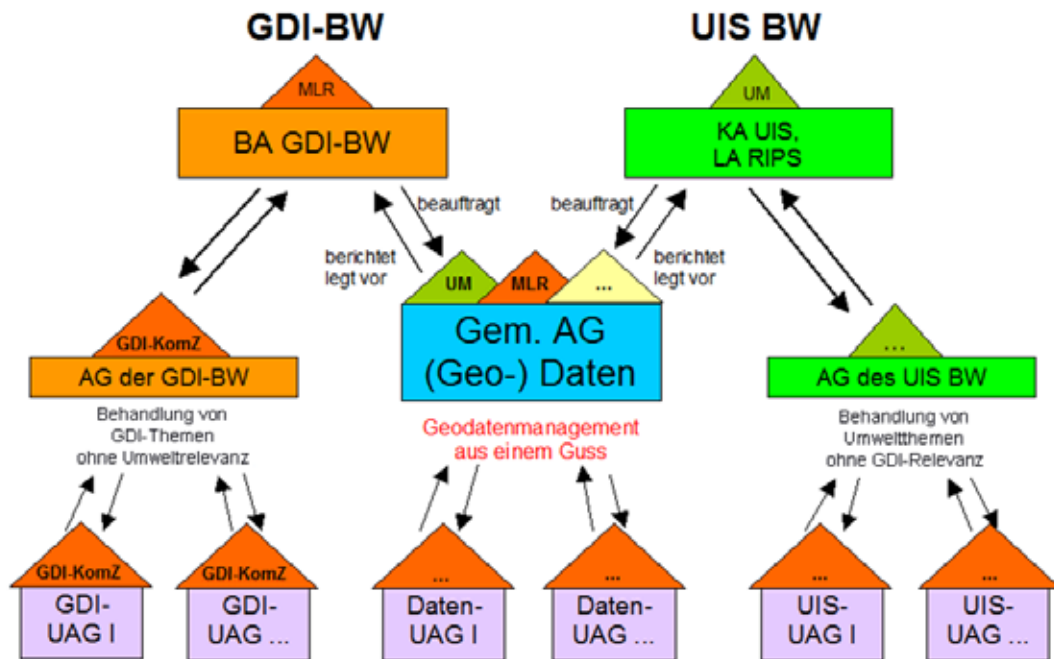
GDI-BW

UIS BW

MLR

BA GDI-BW

UM

KA UIS, LA RIPS

beauftragt

beauftragt

berichtet legt vor

berichtet legt vor

UM

MLR

...

Gem. AG (Geo-) Daten

GDI-KomZ

AG der GDI-BW

...

AG des UIS BW

Behandlung von GDI-Themen ohne Umweltrelevanz

Geodatenmanagement aus einem Guss

Behandlung von Umweltthemen ohne GDI-Relevanz

GDI-KomZ

GDI-UAG I

GDI-KomZ

GDI-UAG ...

...

Daten-UAG I

...

Daten-UAG ...

...

UIS-UAG I

...

UIS-UAG ...